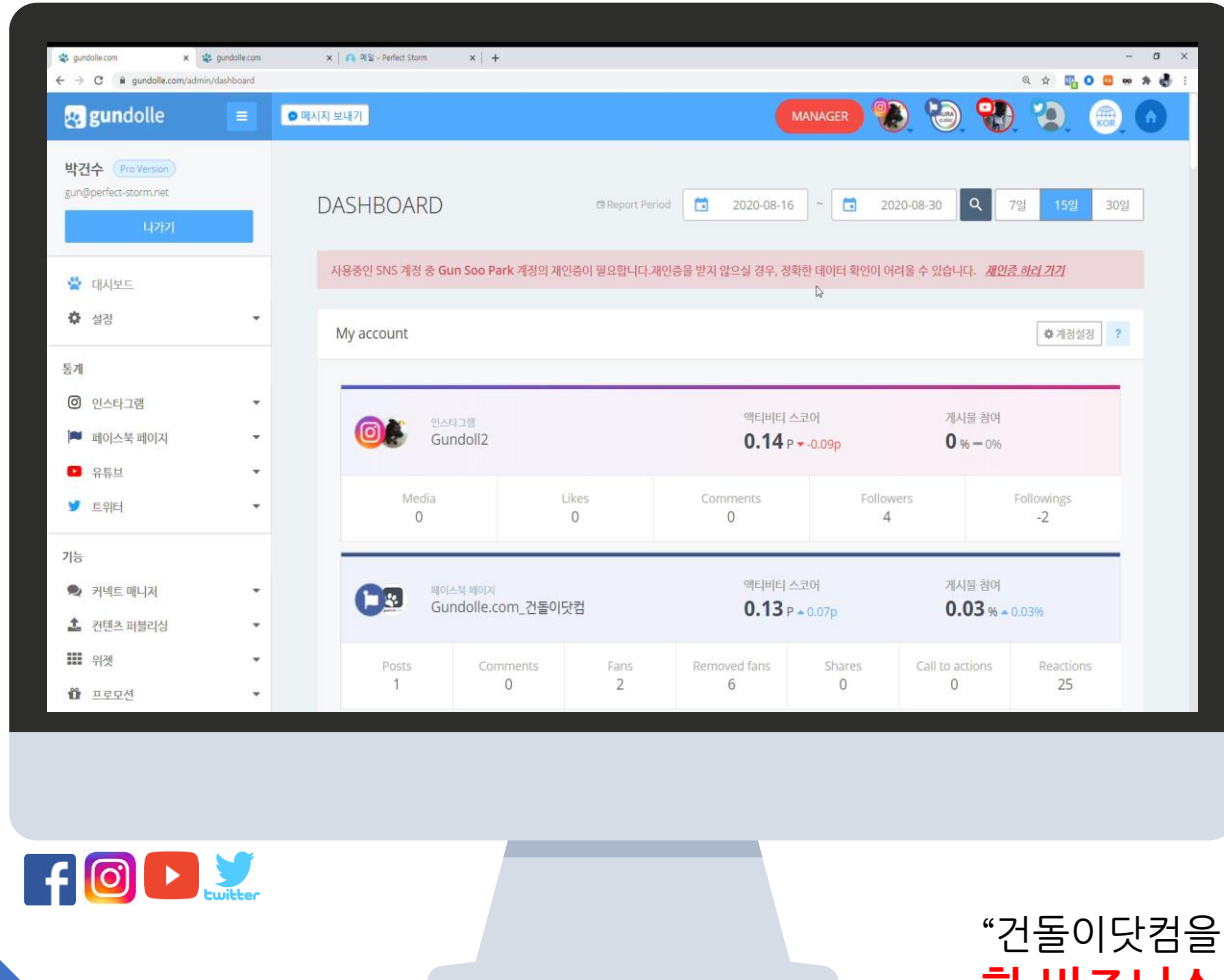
gundolle.com × gundolle.com × 메일 - Perfect Storm × +

gundolle.com/admin/dashboard

gundolle

메시지 보내기

MANAGER

KOR

박건수 Pro Version

gun@perfect-storm.net

나가기

대시보드

설정

통계

인스타그램

페이스북 페이지

유튜브

트위터

기능

커넥트 매니저

컨텐츠 퍼블리싱

위젯

프로모션

DASHBOARD

Report Period 2020-08-16 ~ 2020-08-30 7일 15일 30일

사용중인 SNS 계정 중 Gun Soo Park 계정의 재인증이 필요합니다.재인증을 받지 않으실 경우, 정확한 데이터 확인이 어려울 수 있습니다. 재인증 하러 가기

My account

계정설정 ?

인스타그램
Gundoll2

액티비티 스코어
0.14 P -0.09p

게시물 참여
0 % – 0%

| Media | Likes | Comments | Followers | Followings |
|---|---|---|---|---|
| 0 | 0 | 0 | 4 | -2 |

페이스북 페이지
Gundolle.com_건돌이닷컴

액티비티 스코어
0.13 P 0.07p

게시물 참여
0.03 % 0.03%

| Posts | Comments | Fans | Removed fans | Shares | Call to actions | Reactions |
|---|---|---|---|---|---|---|
| 1 | 0 | 2 | 6 | 0 | 0 | 25 |

twitter

“건돌이닷컴을

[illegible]